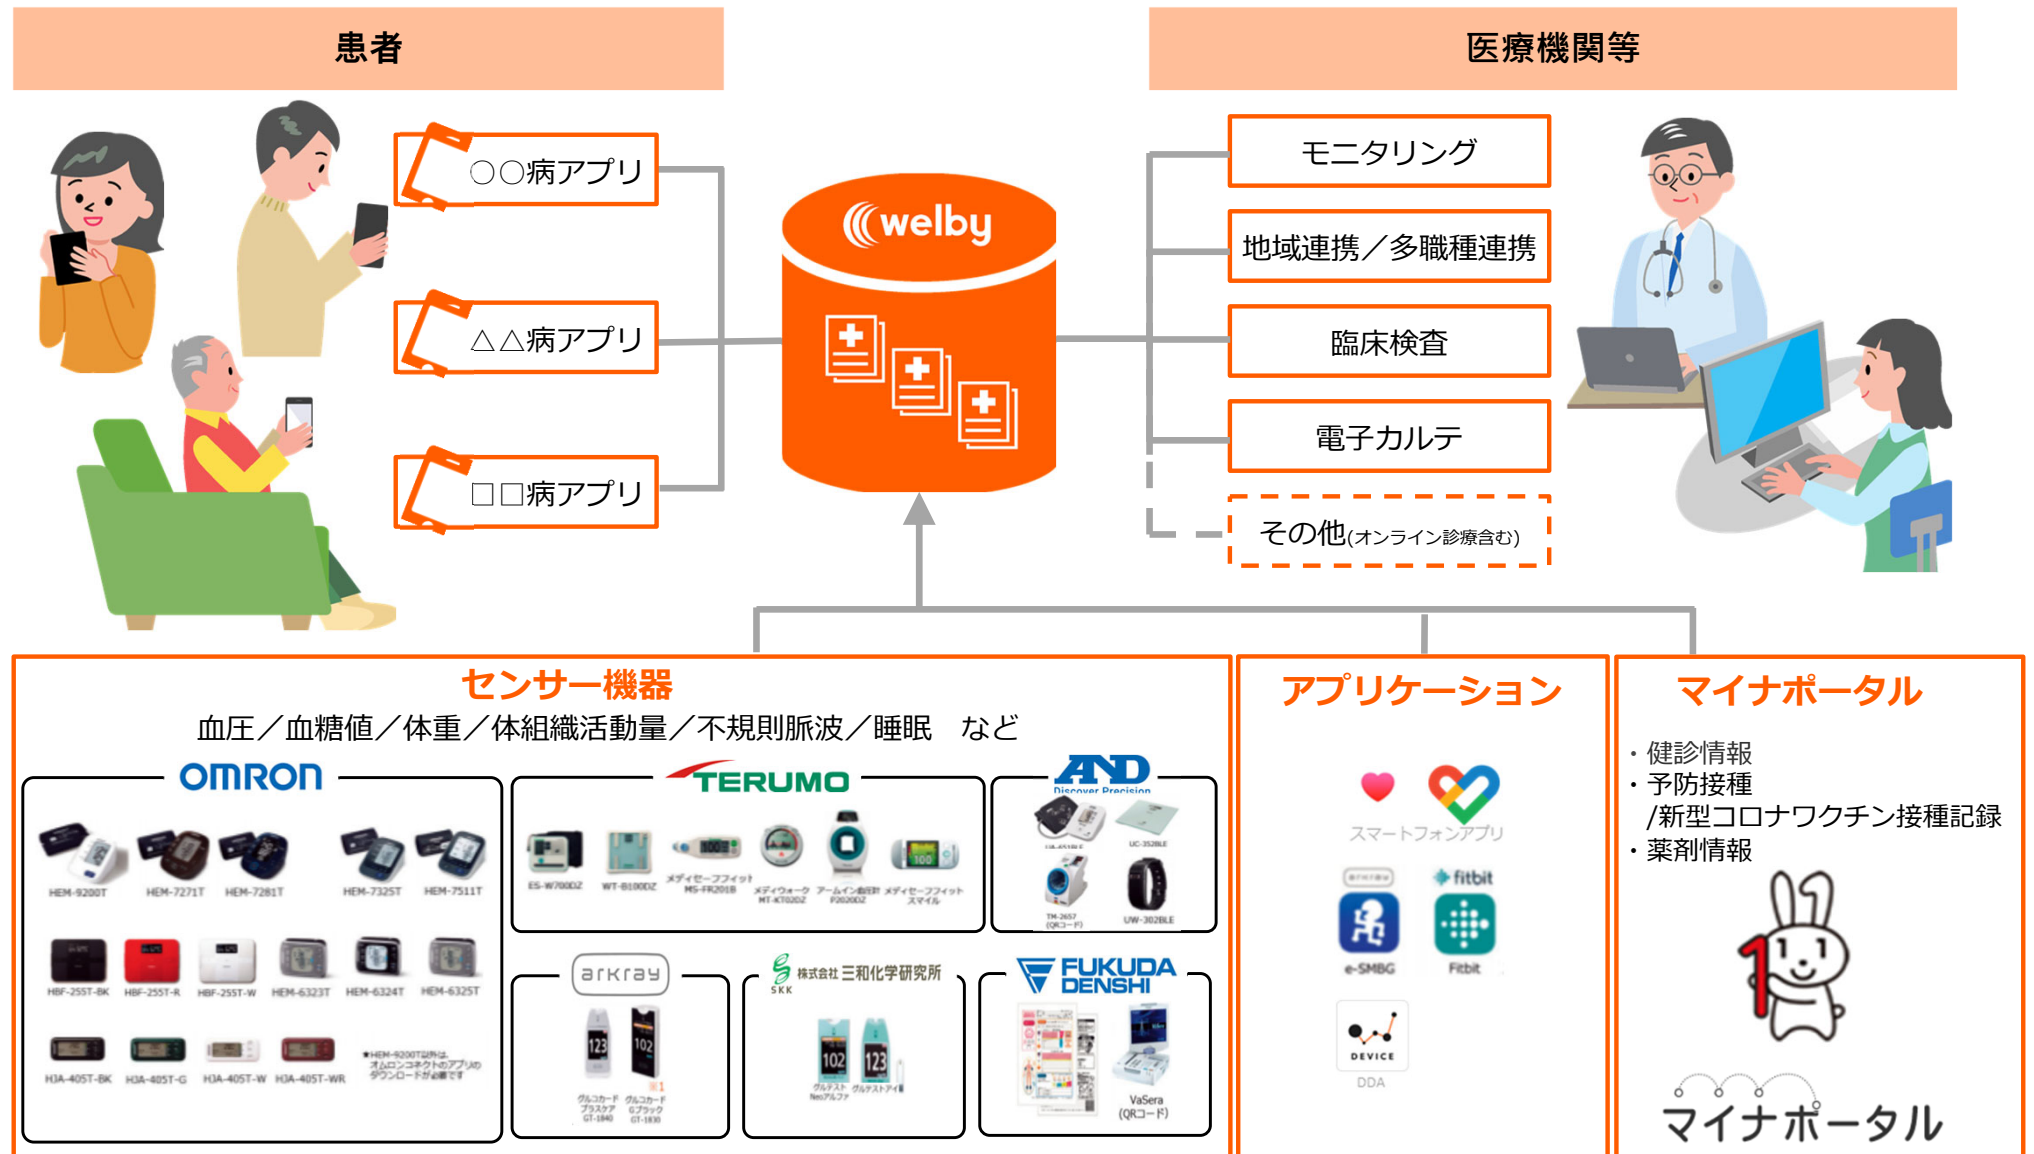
患者

医療機関等

○○病アプリ

△△病アプリ

□□病アプリ

welby

モニタリング

地域連携／多職種連携

臨床検査

電子カルテ

その他(オンライン診療含む)

センサー機器

血圧／血糖値／体重／体組織活動量／不規則脈波／睡眠　など

OMRON

HEM-9200T HEM-7271T HEM-7281T HEM-7325T HEM-7511T

HBF-255T-BK HBF-255T-R HBF-255T-W HEM-6323T HEM-6324T HEM-6325T

HJA-405T-BK HJA-405T-G HJA-405T-W HJA-405T-WR

*HEM-9200T以外は、オムロンコネクトのアプリのダウンロードが必要です

TERUMO

ES-W700DZ WT-B100DZ メディセーフフィット MS-FR201B メディウォーク MT-KT02DZ アームイン血圧計 P2020DZ メディセーフフィット スマイル

A&D Discover Precision

UC-352BLE TM-2657 (QRコード) UW-302BLE

arkray

グルコカード プラスケア GT-1840 グルコカード Gブラック GT-1830

株式会社三和化学研究所 SKK

グルテスト Neoアルファ グルテストアイ

FUKUDA DENSHI

VaSera (QRコード)

アプリケーション

スマートフォンアプリ

e-SMBG

fitbit Fitbit

DEVICE DDA

マイナポータル

・健診情報
・予防接種
　/新型コロナワクチン接種記録
・薬剤情報

マイナポータル